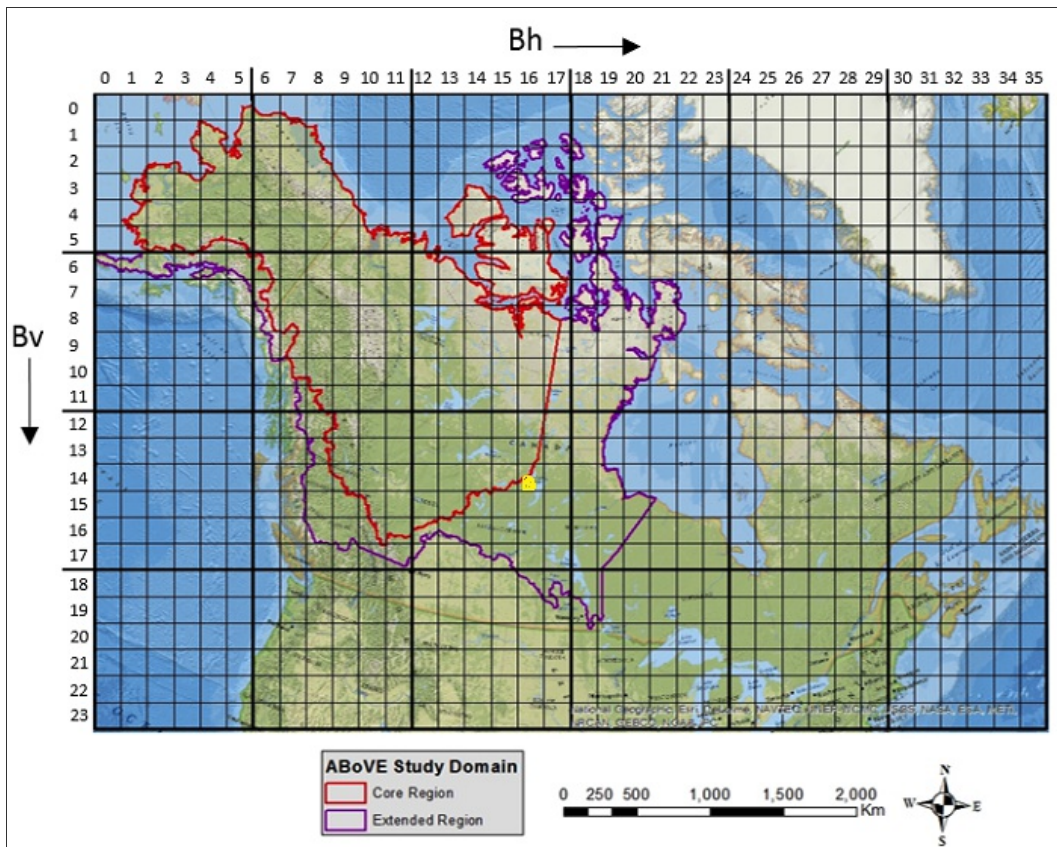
Bh

0 1 2 3 4 5 6 7 8 9 10 11 12 13 14 15 16 17 18 19 20 21 22 23 24 25 26 27 28 29 30 31 32 33 34 35

Bv

0
1
2
3
4
5
6
7
8
9
10
11
12
13
14
15
16
17
18
19
20
21
22
23

National Geographic, Esri, DeLorme, NAVTEQ, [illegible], USGS, NASA, ESA, METI, NRCAN, GEBCO, NOAA, iPC

ABoVE Study Domain
Core Region
Extended Region

0 250 500 1,000 1,500 2,000 Km

N
W E
S